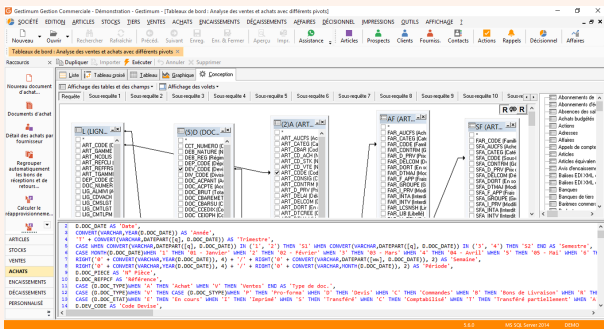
Gestimum Gestion Commerciale - Démonstration - Gestimum - [Tableau de bord : Analyse des ventes et achats avec différents pivots]

SOCIÉTÉ ÉDITION ARTICLES STOCKS TIERS VENTES ACHATS ENCAISSEMENTS DÉCAISSEMENTS AFFAIRES DÉCISIONNEL IMPRESSIONS OUTILS AFFICHAGE

Nouveau Ouvrir Rechercher Rafraîchir Précéd. Suivant Enreg. Enr.& Fermer Aperçu Impr. Assistance Articles Prospects Clients Fournis. Contacts Actions Rappels Décisionnel Affaires

Tableau de bord : Analyse des ventes et achats avec différents pivots

Raccourcis

Dupliquer Importer Exécuter Annuler Supprimer

Nouveau document d'achat...

Documents d'achat

Détail des achats par fournisseur

Regrouper automatiquement les bons de réceptions et de retours...

Calculer le réapprovisionneme...

Liste Tableau croisé Tableau Graphique Conception

Affichage des tables et des champs Affichage des volets

Requête Sous-requête 1 Sous-requête 2 Sous-requête 3 Sous-requête 4 Sous-requête 5 Sous-requête 6 Sous-requête 7 Sous-requête 8 Sous-requête 9 Sous-requête 10 Sous-requête

Abonnement de
Abonnement de
Achats budgétés
Actions
Adresses
Affaires
Appels de comptes
Articles
Articles équivalents
Avis d'encaissement
Bateaux ERI (ERI)
Balises ERI (Ex
Banques
Banques de tiers
Barèmes comptable

1 (LIGN...
ART_CODE
ART_CODE
ART_CODE
ART_MODELE
ART_NAVE
ART_REFFOU
ART_REFFOU
ART_TARIF
DEP_CODE
DOC_NUMER
LIG_ALMNI
LIG_CALMT
LIG_CMTLOT
LIG_CMTLPM

5 (DOC D...
CCT_NUMERO
DEB_NATURE
DEB_REGIE
DEB_TRANS
DEV_CODE
DOC_ACPTE
DOC_ACPTE
DOC_BANQUE
DOC_BRUT
DOC_CDAD
DOC_CEOPH
DOC_CEOPH

2 (ART...
ART_AUCFS
ART_CATEG
ART_CBAR
ART_CD_ACH
ART_CD_VTE
ART_CODE
ART_CONSIG
ART_CONTRE
ART_DATE
ART_DEBUT
ART_DELCOM
ART_DESIGN
ART_DORT
ART_DTCREE

AF (ART...
FAR_AUCFS
FAR_CATEG
FAR_CODE
FAR_CONTRI
FAR_D_PRV
FAR_DELCOM
FAR_DESIGN
FAR_DORT
FAR_DTMAJ
FAR_F_APP
FAR_GROUPE
FAR_P_PRV
FAR_RITA
FAR_RITB

SF (ART...
FAR_CODE
SFA_CATEG
SFA_CONTRI
SFA_D_PRV
SFA_DELCOM
SFA_DESIGN
SFA_DORT
SFA_DTMAJ
SFA_GROUPE
SFA_INTRA
SFA_INTV

D.DOC_DATE AS 'Date',
CONVERT(VARCHAR,YEAR(D.DOC_DATE)) AS 'Année',
'T' + CONVERT(VARCHAR,DATEPART(q, D.DOC_DATE)) AS 'Trimestre',
CASE WHEN CONVERT(VARCHAR,DATEPART(q, D.DOC_DATE)) IN ('1', '2') THEN 'S1' WHEN CONVERT(VARCHAR,DATEPART(q, D.DOC_DATE)) IN ('3', '4') THEN 'S2' END AS 'Semestre',
CASE MONTH(D.DOC_DATE) WHEN '1' THEN '01 - Janvier' WHEN '2' THEN '02 - Février' WHEN '3' THEN '03 - Mars' WHEN '4' THEN '04 - Avril' WHEN '5' THEN '05 - Mai' WHEN '6'
RIGHT('0' + CONVERT(VARCHAR,DATEPART(wk, D.DOC_DATE)), 2) + '/' + CONVERT(VARCHAR,YEAR(D.DOC_DATE)) AS 'Semaine',
CONVERT(VARCHAR,YEAR(D.DOC_DATE)) + '/' + RIGHT('0' + CONVERT(VARCHAR,MONTH(D.DOC_DATE)), 2) AS 'Période',
D.DOC_PIECE AS 'N° Pièce',
D.DOC_REF AS 'Référence',
CASE (D.DOC_TYPE) WHEN 'A' THEN 'Achat' WHEN 'V' THEN 'Ventes' END AS 'Type de doc.',
CASE (D.DOC_STYPE) WHEN 'F' THEN 'Facture' WHEN 'P' THEN 'Pro-forma' WHEN 'D' THEN 'Devis' WHEN 'C' THEN 'Commandes' WHEN 'B' THEN 'Bons de Livraison' WHEN 'R'
CASE (D.DOC_ETAT) WHEN 'E' THEN 'En cours' WHEN 'I' THEN 'Imprimé' WHEN 'S' THEN 'Transféré' WHEN 'C' THEN 'Comptabilisé' WHEN 'T' THEN 'Transféré partiellement' WHEN 'A'
D.DEV_CODE AS 'Code Devise',

ARTICLES
STOCKS
TIERS
VENTES
ACHATS
ENCAISSEMENTS
DÉCAISSEMENTS
PERSONNALISÉ

5.8.0 MS SQL Server 2014 DEMO